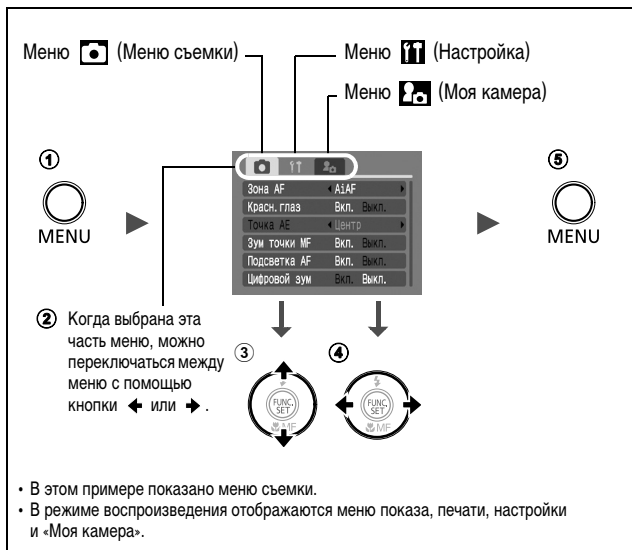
Меню (Меню сьемки)

Меню (Настройка)

Меню (Моя камера)

①
MENU

| Зона AF | AiAF |
|---|---|
| Красн. глаз | Вкл. Выкл. |
| Точка AE | Центр |
| Зум точки MF | Вкл. Выкл. |
| Подсветка AF | Вкл. Выкл. |
| Цифровой зум | Вкл. Выкл. |

⑤
MENU

② Когда выбрана эта часть меню, можно переключаться между меню с помощью кнопки ← или →.

③ FUNC. SET MF

④ FUNC. SET MF

• В этом примере показано меню сьемки.
• В режиме воспроизведения отображаются меню показа, печати, настройки и «Моя камера».